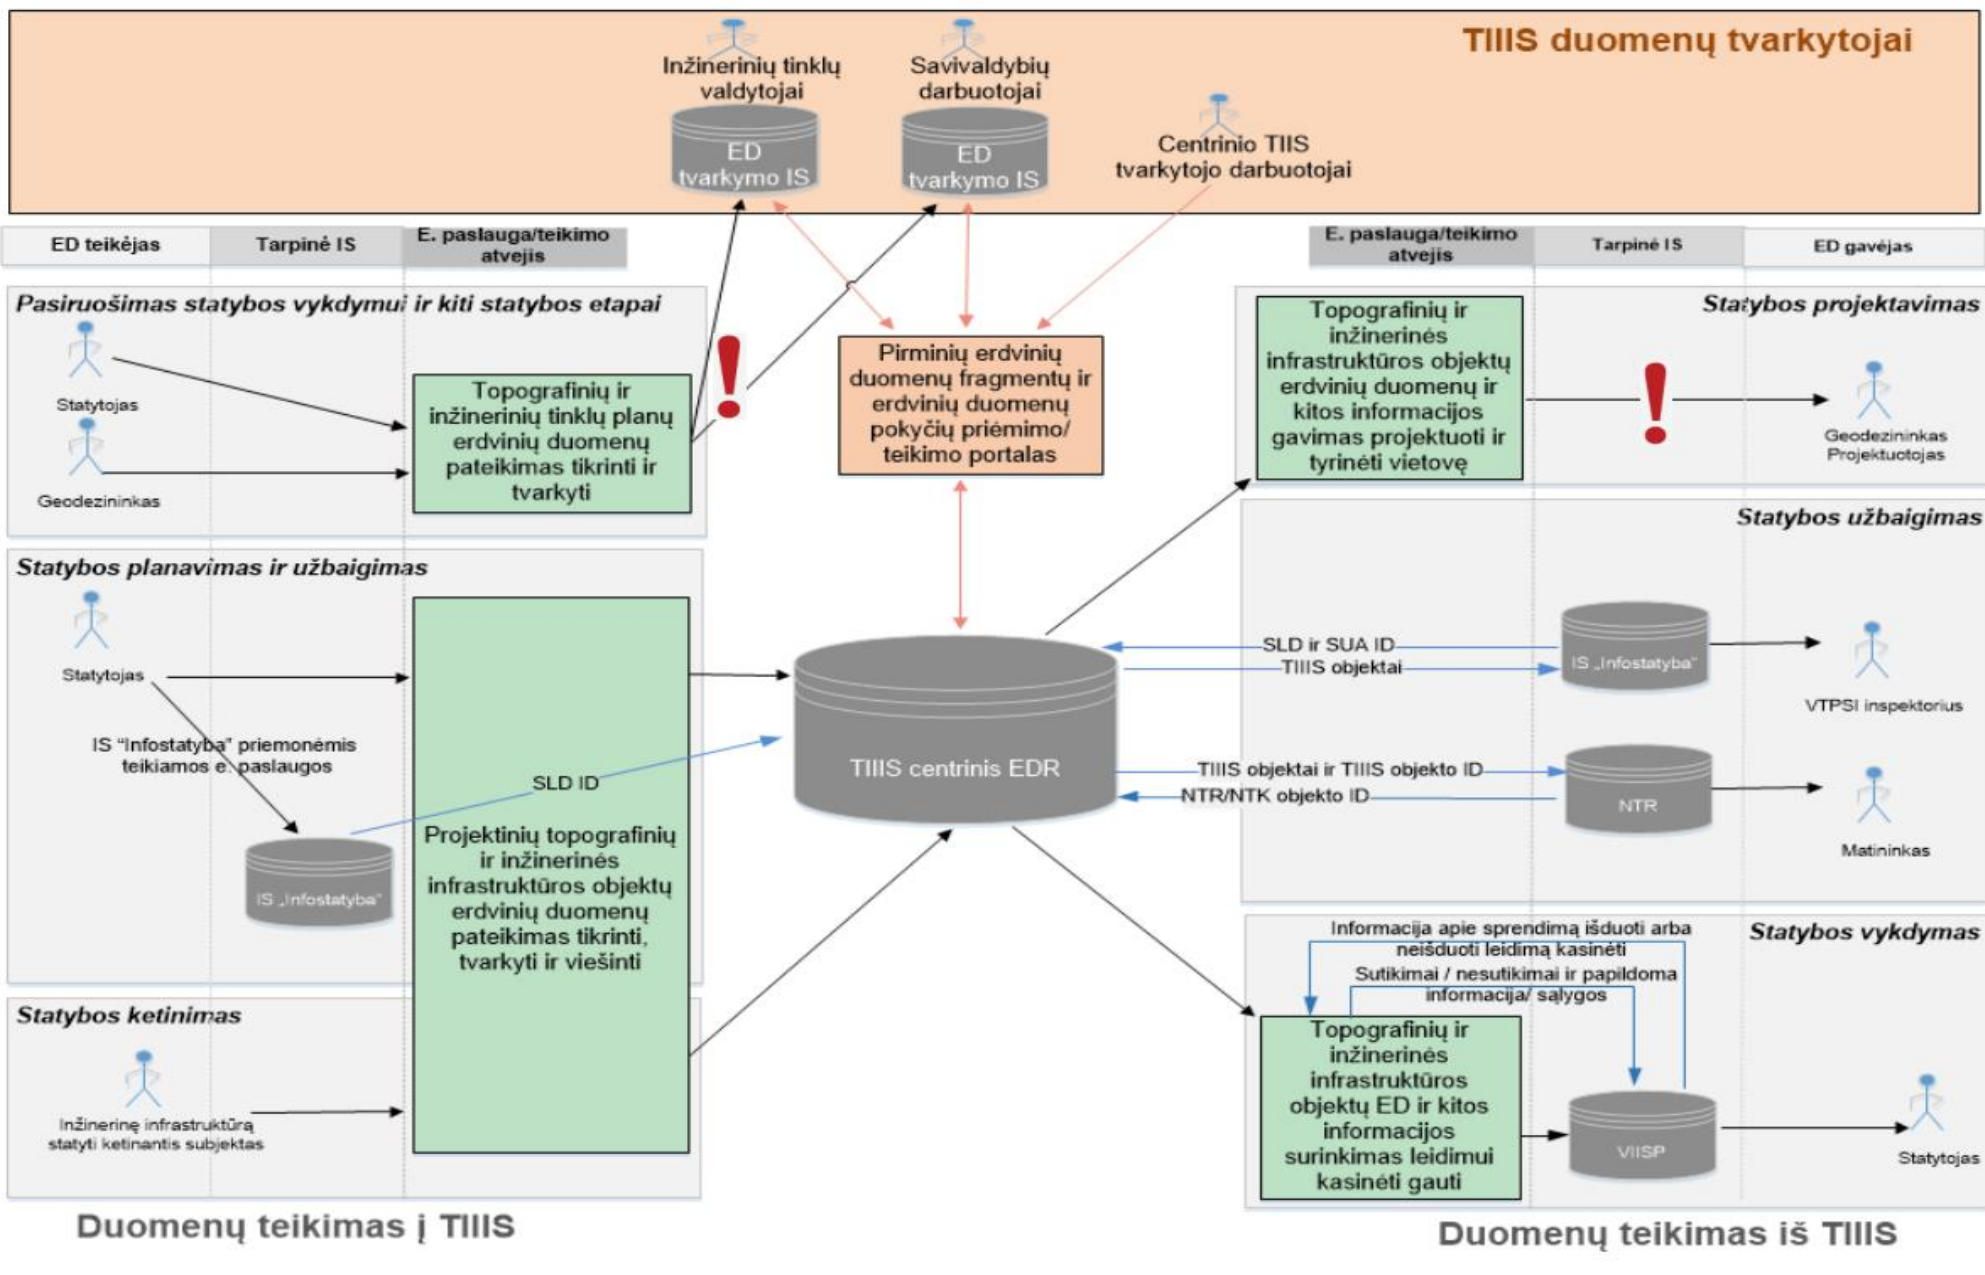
TIIS duomenų tvarkytojai

Inžinerinių tinklų valdytojai

ED tvarkymo IS

Savivaldybių darbuotojai

ED tvarkymo IS

Centrinio TIIS tvarkytojo darbuotojai

| ED teikėjas | Tarpinė IS | E. paslauga/teikimo atvejis |
|---|---|---|

| E. paslauga/teikimo atvejis | Tarpinė IS | ED gavėjas |
|---|---|---|

Pasiruošimas statybos vykdymui ir kiti statybos etapai

Statytojas

Geodezininkas

Topografinių ir inžinerinių tinklų planų erdvinių duomenų pateikimas tikrinti ir tvarkyti

!

Pirminių erdvinių duomenų fragmentų ir erdvinių duomenų pokyčių priėmimo/ teikimo portalas

Statybos projektavimas

Topografinių ir inžinerinės infrastruktūros objektų erdvinių duomenų ir kitos informacijos gavimas projektuoti ir tyrinėti vietovę

!

Geodezininkas Projektuotojas

Statybos planavimas ir užbaigimas

Statytojas

IS "Infostatyba" priemonėmis teikiamos e. paslaugos

SLD ID

IS „Infostatyba"

Projektinių topografinių ir inžinerinės infrastruktūros objektų erdvinių duomenų pateikimas tikrinti, tvarkyti ir viešinti

TIIS centrinis EDR

Statybos užbaigimas

SLD ir SUA ID

TIIS objektai

IS „Infostatyba"

VTPSI inspektorius

TIIS objektai ir TIIS objekto ID

NTR/NTK objekto ID

NTR

Matininkas

Statybos ketinimas

Inžinerinę infrastruktūrą statyti ketinantis subjektas

Statybos vykdymas

Informacija apie sprendimą išduoti arba neišduoti leidimą kasinėti

Sutikimai / nesutikimai ir papildoma informacija/ sąlygos

Topografinių ir inžinerinės infrastruktūros objektų ED ir kitos informacijos surinkimas leidimui kasinėti gauti

VIISP

Statytojas

Duomenų teikimas į TIIS

Duomenų teikimas iš TIIS